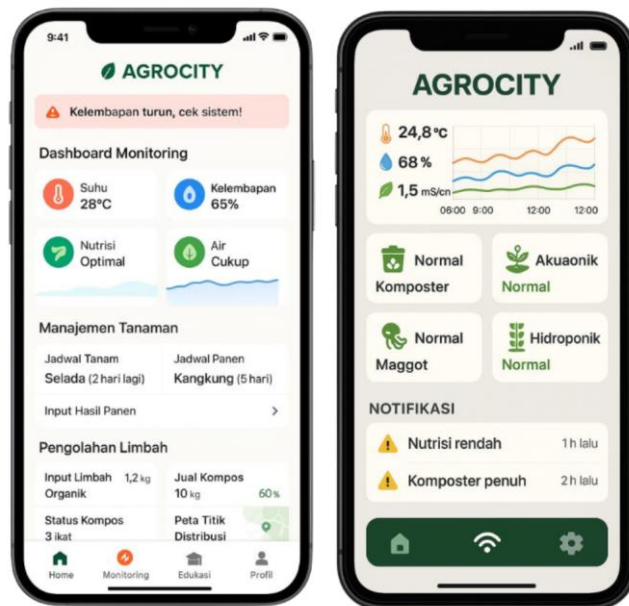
9:41

AGROCITY

Kelembapan turun, cek sistem!

Dashboard Monitoring

Suhu
28°C

Kelembapan
65%

Nutrisi
Optimal

Air
Cukup

Manajemen Tanaman

Jadwal Tanam
Selada (2 hari lagi)

Jadwal Panen
Kangkung (5 hari)

Input Hasil Panen

Pengolahan Limbah

Input Limbah Organik 1,2 kg

Jual Kompos
10 kg 60%

Status Kompos
3 ikat

Peta Titik Distribusi

Home Monitoring Edukasi Profil

AGROCITY

24,8 °C
68 %
1,5 mS/cm

06:00 9:00 12:00 12:00

Normal
Komposter

Akuaonik
Normal

Normal
Maggot

Hidroponik
Normal

NOTIFIKASI

Nutrisi rendah 1 h lalu

Komposter penuh 2 h lalu